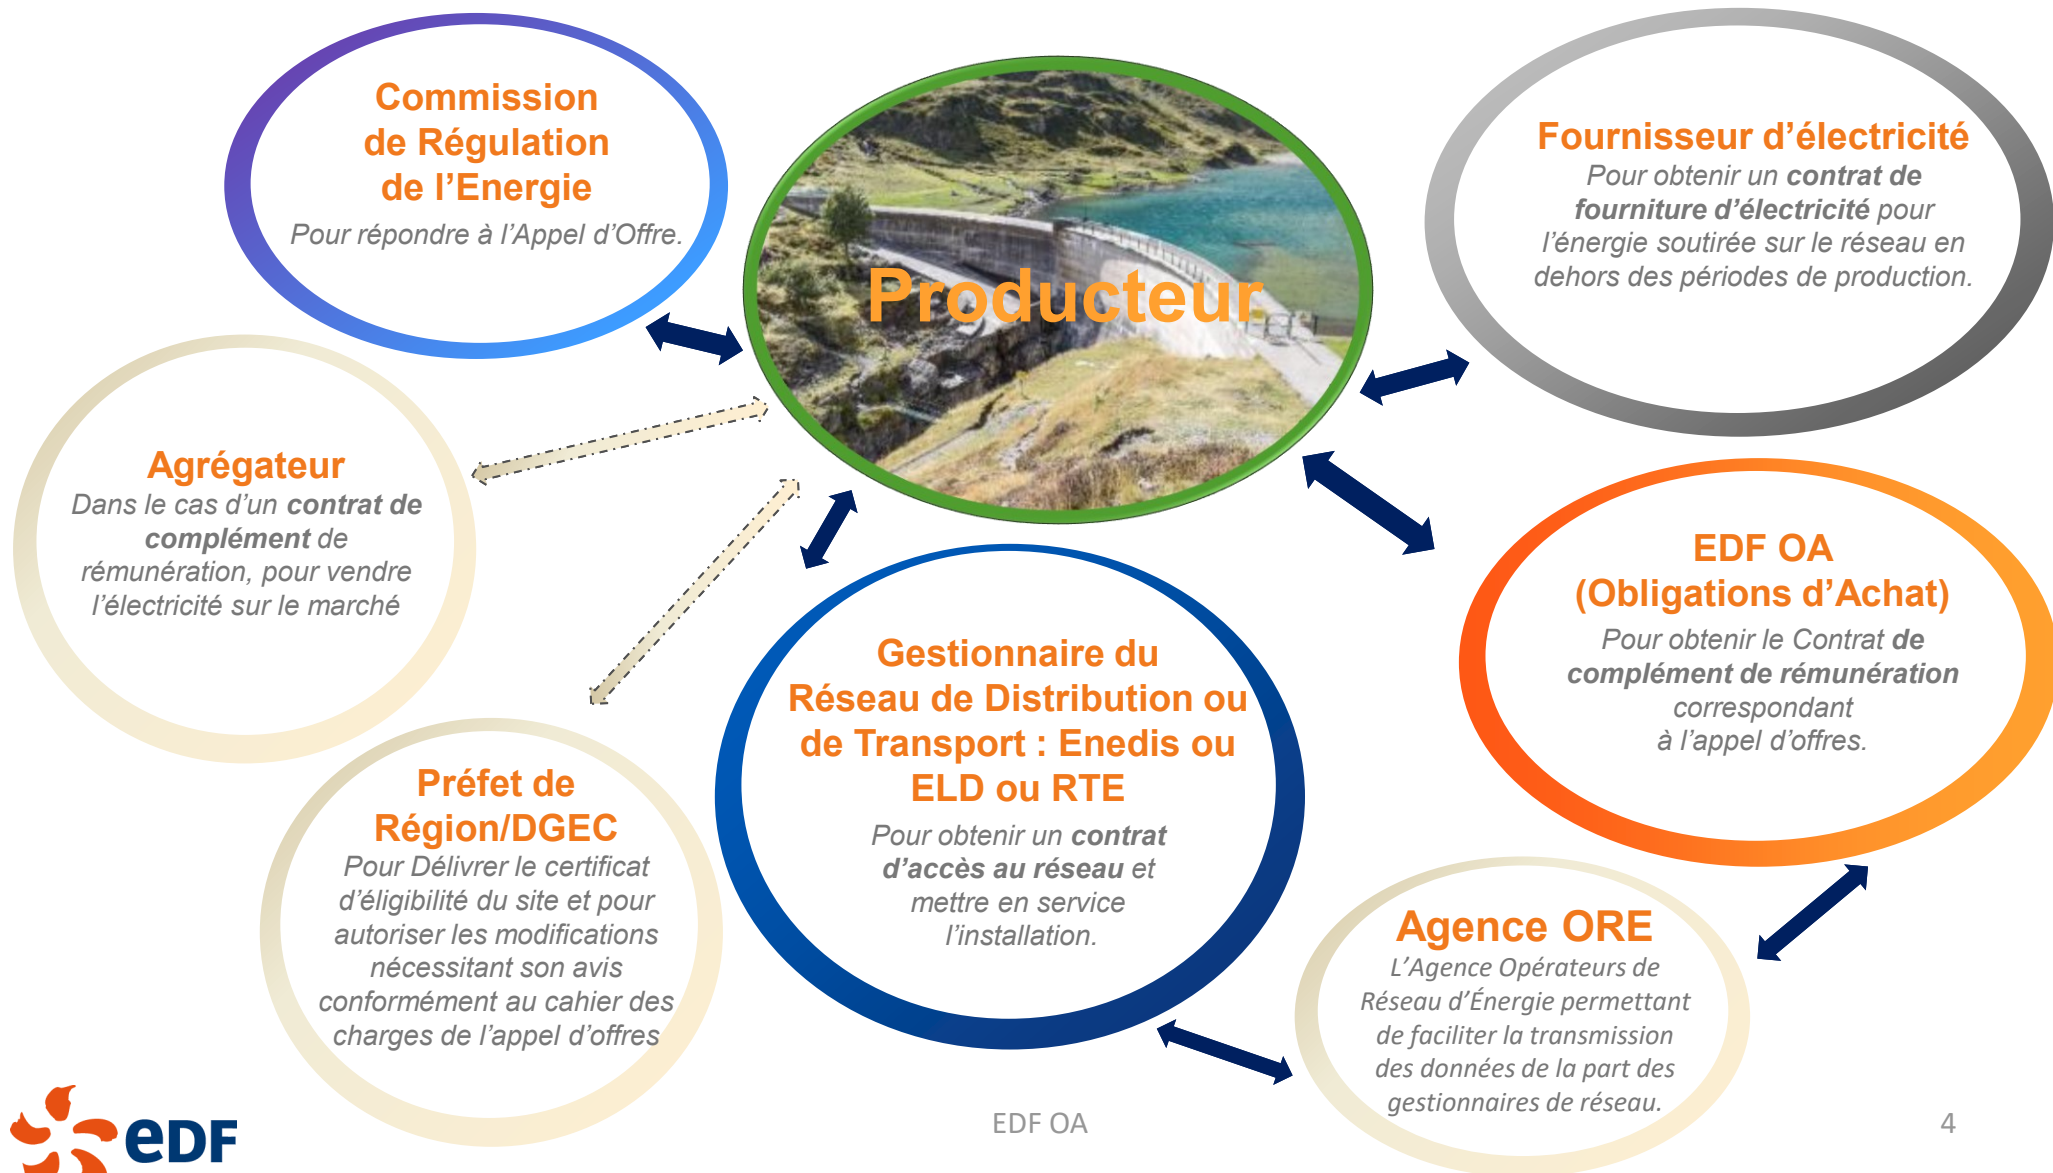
Commission de Régulation de l’Energie
Pour répondre à l’Appel d’Offre.

Producteur

Fournisseur d’électricité
Pour obtenir un contrat de fourniture d’électricité pour l’énergie soutirée sur le réseau en dehors des périodes de production.

Agrégateur
Dans le cas d’un contrat de complément de rémunération, pour vendre l’électricité sur le marché

EDF OA
(Obligations d’Achat)
Pour obtenir le Contrat de complément de rémunération correspondant à l’appel d’offres.

Gestionnaire du Réseau de Distribution ou de Transport : Enedis ou ELD ou RTE
Pour obtenir un contrat d’accès au réseau et mettre en service l’installation.

Préfet de Région/DGEC
Pour Délivrer le certificat d’éligibilité du site et pour autoriser les modifications nécessitant son avis conformément au cahier des charges de l’appel d’offres

Agence ORE
L’Agence Opérateurs de Réseau d’Énergie permettant de faciliter la transmission des données de la part des gestionnaires de réseau.

eDF

EDF OA

4